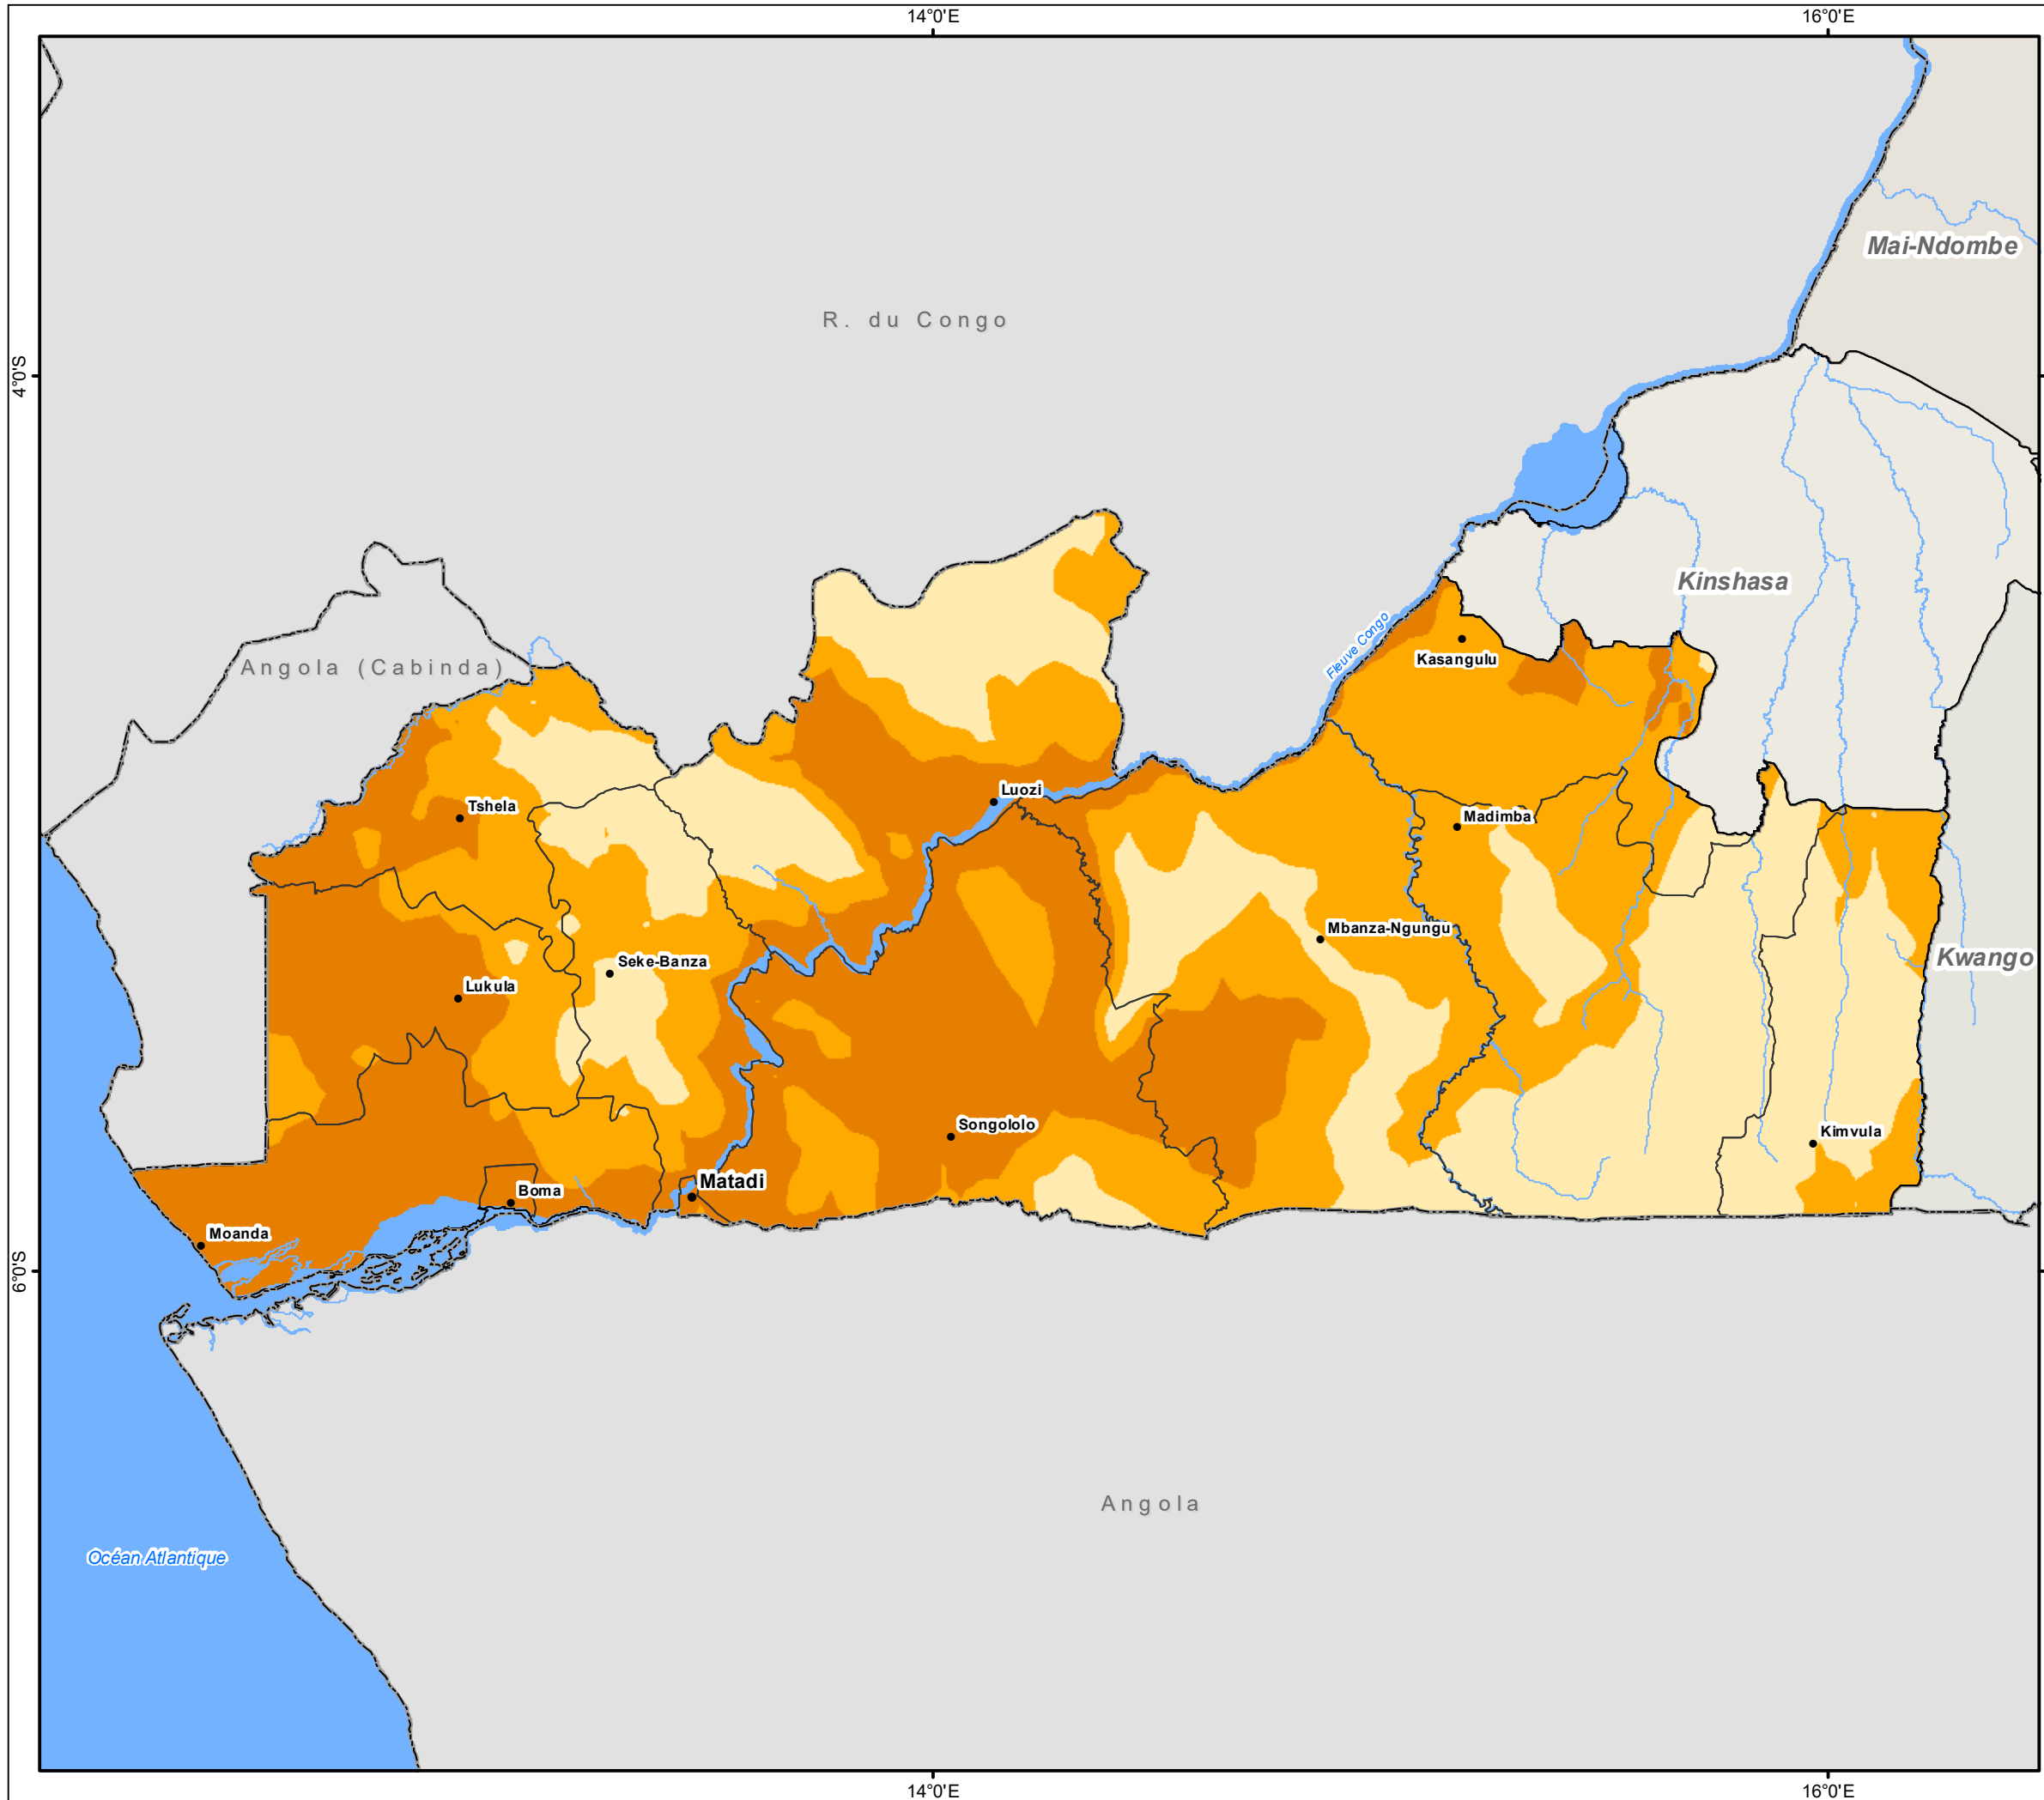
14°0'E
16°0'E
4°0'S
6°0'S
Mai-Ndombe
R. du Congo
Kinshasa
Fleuve Congo
Kasangulu
Angola (Cabinda)
Luozi
Tshela
Madimba
Mbanza-Ngungu
Seke-Banza
Kwango
Lukula
Songololo
Kimvula
Matadi
Boma
Moanda
Angola
Océan Atlantique
14°0'E
16°0'E